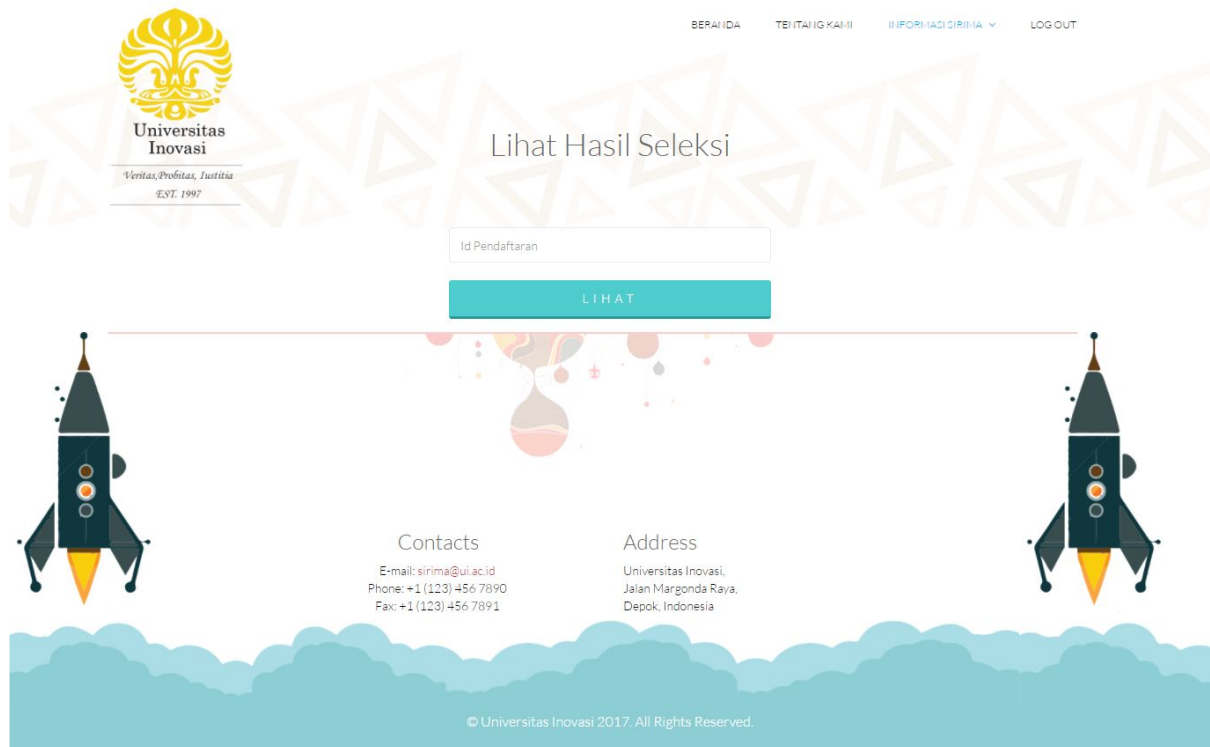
Universitas Inovasi

Veritas,Probitas, Iustitia
EST. 1997

BERANDA TENTANG KAMI INFORMASI SIRIMA LOG OUT

Lihat Hasil Seleksi

Id Pendaftaran

LIHAT

Contacts

E-mail: sirima@ui.ac.id
Phone: +1 (123) 456 7890
Fax: +1 (123) 456 7891

Address

Universitas Inovasi,
Jalan Margonda Raya,
Depok, Indonesia

© Universitas Inovasi 2017. All Rights Reserved.